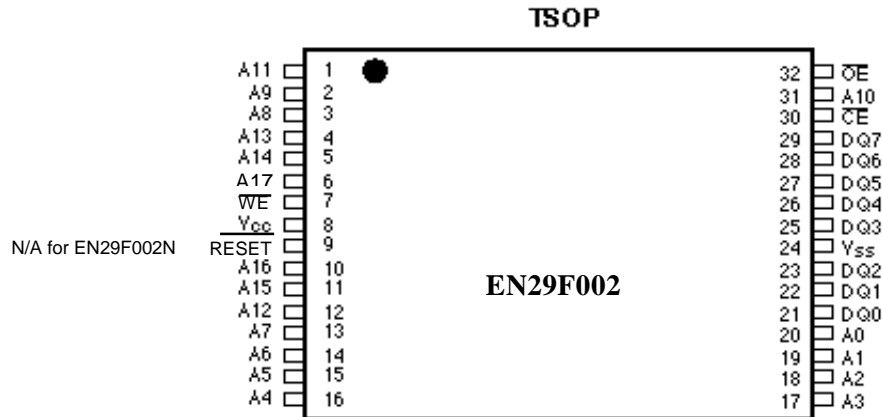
TSOP

A11 1
A9 2
A8 3
A13 4
A14 5
A17 6
$\overline{WE}$ 7
Vcc 8
N/A for EN29F002N $\overline{RESET}$ 9
A16 10
A15 11
A12 12
A7 13
A6 14
A5 15
A4 16

EN29F002

32 $\overline{OE}$
31 A10
30 $\overline{CE}$
29 DQ7
28 DQ6
27 DQ5
26 DQ4
25 DQ3
24 Vss
23 DQ2
22 DQ1
21 DQ0
20 A0
19 A1
18 A2
17 A3